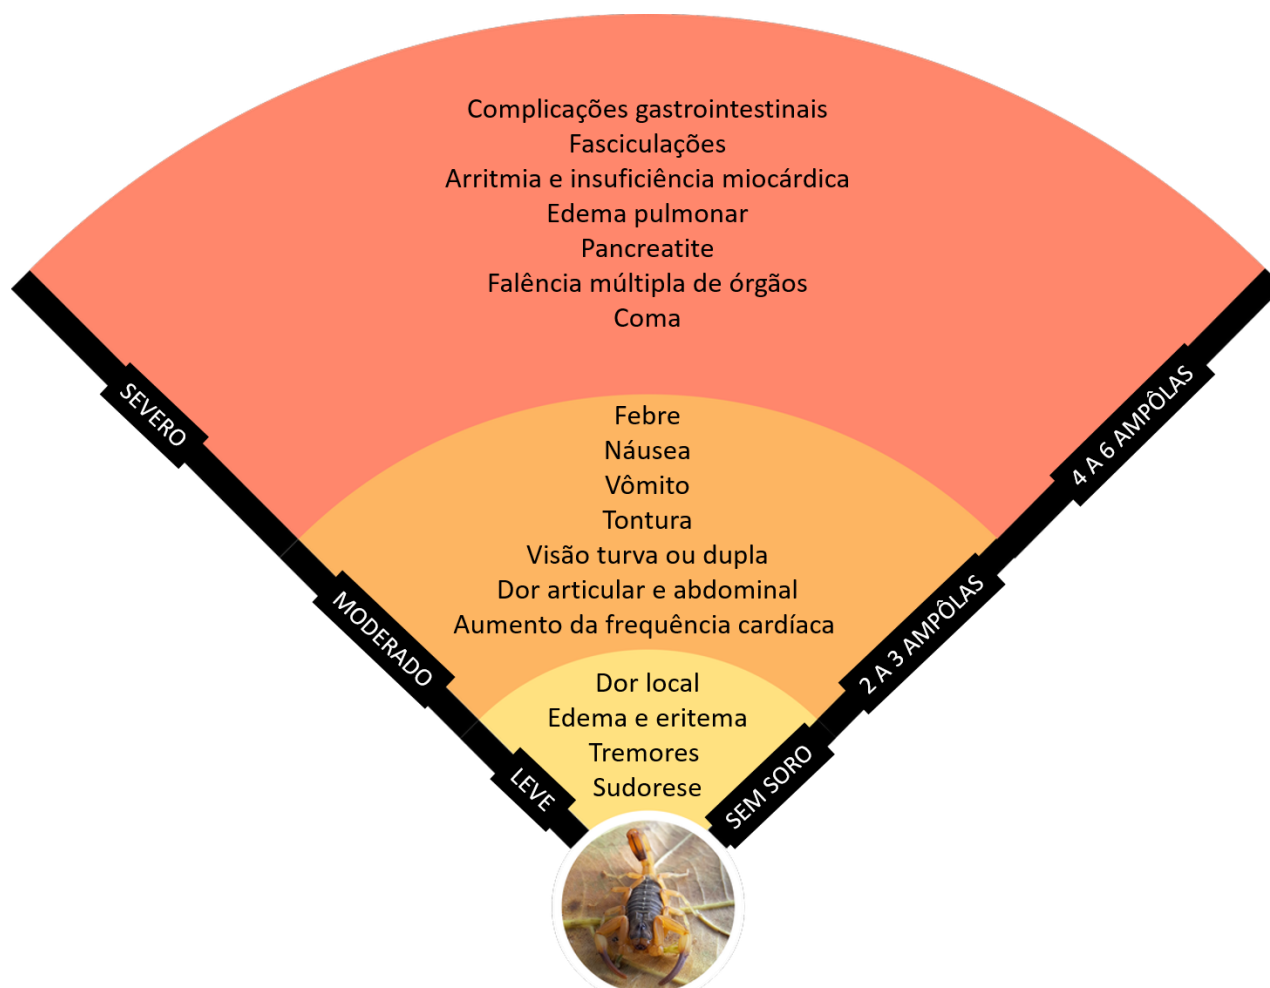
Complicações gastrointestinais
Fasciculações
Arritmia e insuficiência miocárdica
Edema pulmonar
Pancreatite
Falência múltipla de órgãos
Coma

Febre
Náusea
Vômito
Tontura
Visão turva ou dupla
Dor articular e abdominal
Aumento da frequência cardíaca

Dor local
Edema e eritema
Tremores
Sudorese

SEVERO
MODERADO
LEVE

4 A 6 AMPÔLAS
2 A 3 AMPÔLAS
SEM SORO